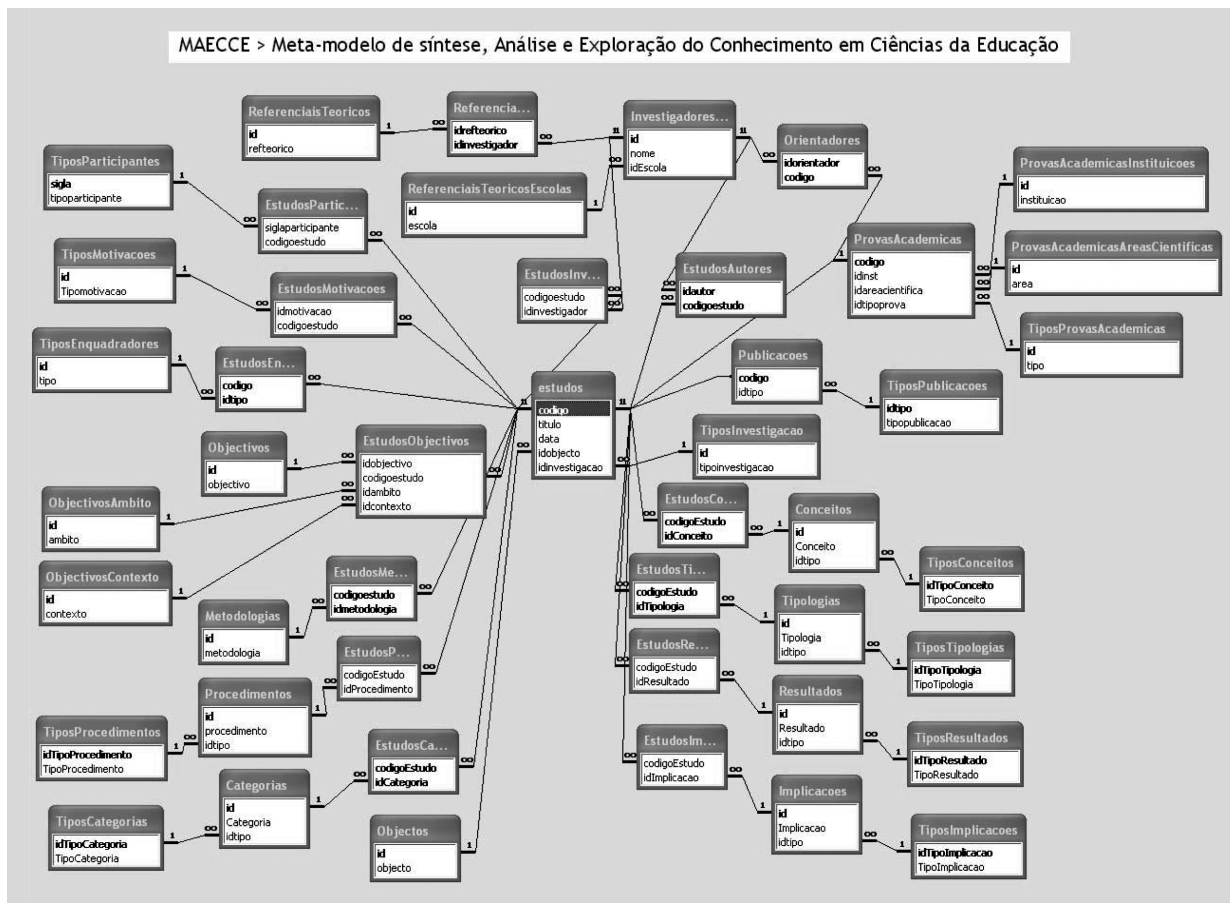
MAECCE > Meta-modelo de síntese, Análise e Exploração do Conhecimento em Ciências da Educação

ReferenciaisTeoricos
id
refteorico

Referencia...
idrefteorico
idinvestigador

Investigadores...
id
nome
idEscola

Orientadores
idorientador
codigo

TiposParticipantes
sigla
tipoparticipante

EstudosPartic...
siglaparticipante
codigoestudo

ReferenciaisTeoricosEscolas
id
escola

ProvasAcademicasInstituicoes
id
instituicao

ProvasAcademicas
codigo
idinst
idareacientifica
idautor
idtipoprova

ProvasAcademicasAreasCientificas
id
area

TiposMotivacoes
id
Tipomotivacao

EstudosMotivacoes
idmotivacao
codigoestudo

EstudosInv...
codigoestudo
idinvestigador

EstudosAutores
idautor
codigoestudo

TiposProvasAcademicas
id
tipo

TiposEnquadradores
id
tipo

EstudosEn...
codigo
idtipo

estudos
codigo
titulo
data
idobjecto
idinvestigacao

Publicacoes
codigo
idtipo

TiposPublicacoes
idtipo
tipopublicacao

Objectivos
id
objectivo

EstudosObjectivos
idobjectivo
codigoestudo
idambito
idcontexto

TiposInvestigacao
id
tipoinvestigacao

ObjectivosAmbito
id
ambito

EstudosCo...
codigoEstudo
idConceito

Conceitos
id
Conceito
idtipo

TiposConceitos
idTipoConceito
TipoConceito

ObjectivosContexto
id
contexto

EstudosMe...
codigoestudo
idmetodologia

Metodologias
id
metodologia

EstudosTi...
codigoEstudo
idTipologia

Tipologias
id
Tipologia
idtipo

TiposTipologias
idTipoTipologia
TipoTipologia

EstudosP...
codigoEstudo
idProcedimento

Procedimentos
id
procedimento
idtipo

EstudosRe...
codigoEstudo
idResultado

Resultados
id
Resultado
idtipo

TiposResultados
idTipoResultado
TipoResultado

TiposProcedimentos
idTipoProcedimento
TipoProcedimento

EstudosCa...
codigoEstudo
idCategoria

Categorias
id
Categoria
idtipo

EstudosIm...
codigoEstudo
idImplicacao

Implicacoes
id
Implicacao
idtipo

TiposImplicacoes
idTipoImplicacao
TipoImplicacao

TiposCategorias
idTipoCategoria
TipoCategoria

Objectos
id
objecto